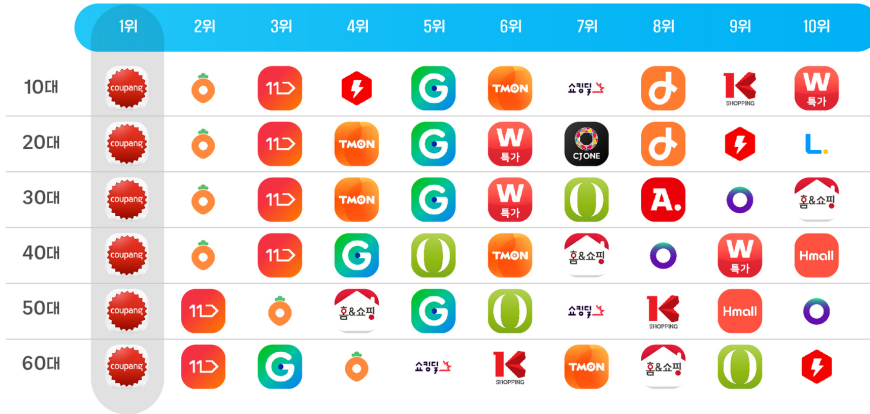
| | 1위 | 2위 | 3위 | 4위 | 5위 | 6위 | 7위 | 8위 | 9위 | 10위 |
|---|---|---|---|---|---|---|---|---|---|---|
| 10대 | coupang | | 11 | | G | TMON | 쇼핑당 | | K SHOPPING | W 특가 |
| 20대 | coupang | | 11 | TMON | G | W 특가 | CJ ONE | | | L. |
| 30대 | coupang | | 11 | TMON | G | W 특가 | | A. | | 홈&쇼핑 |
| 40대 | coupang | | 11 | G | | TMON | 홈&쇼핑 | | W 특가 | Hmall |
| 50대 | coupang | 11 | | 홈&쇼핑 | G | | 쇼핑당 | K SHOPPING | Hmall | |
| 60대 | coupang | 11 | G | | 쇼핑당 | K SHOPPING | TMON | 홈&쇼핑 | | |